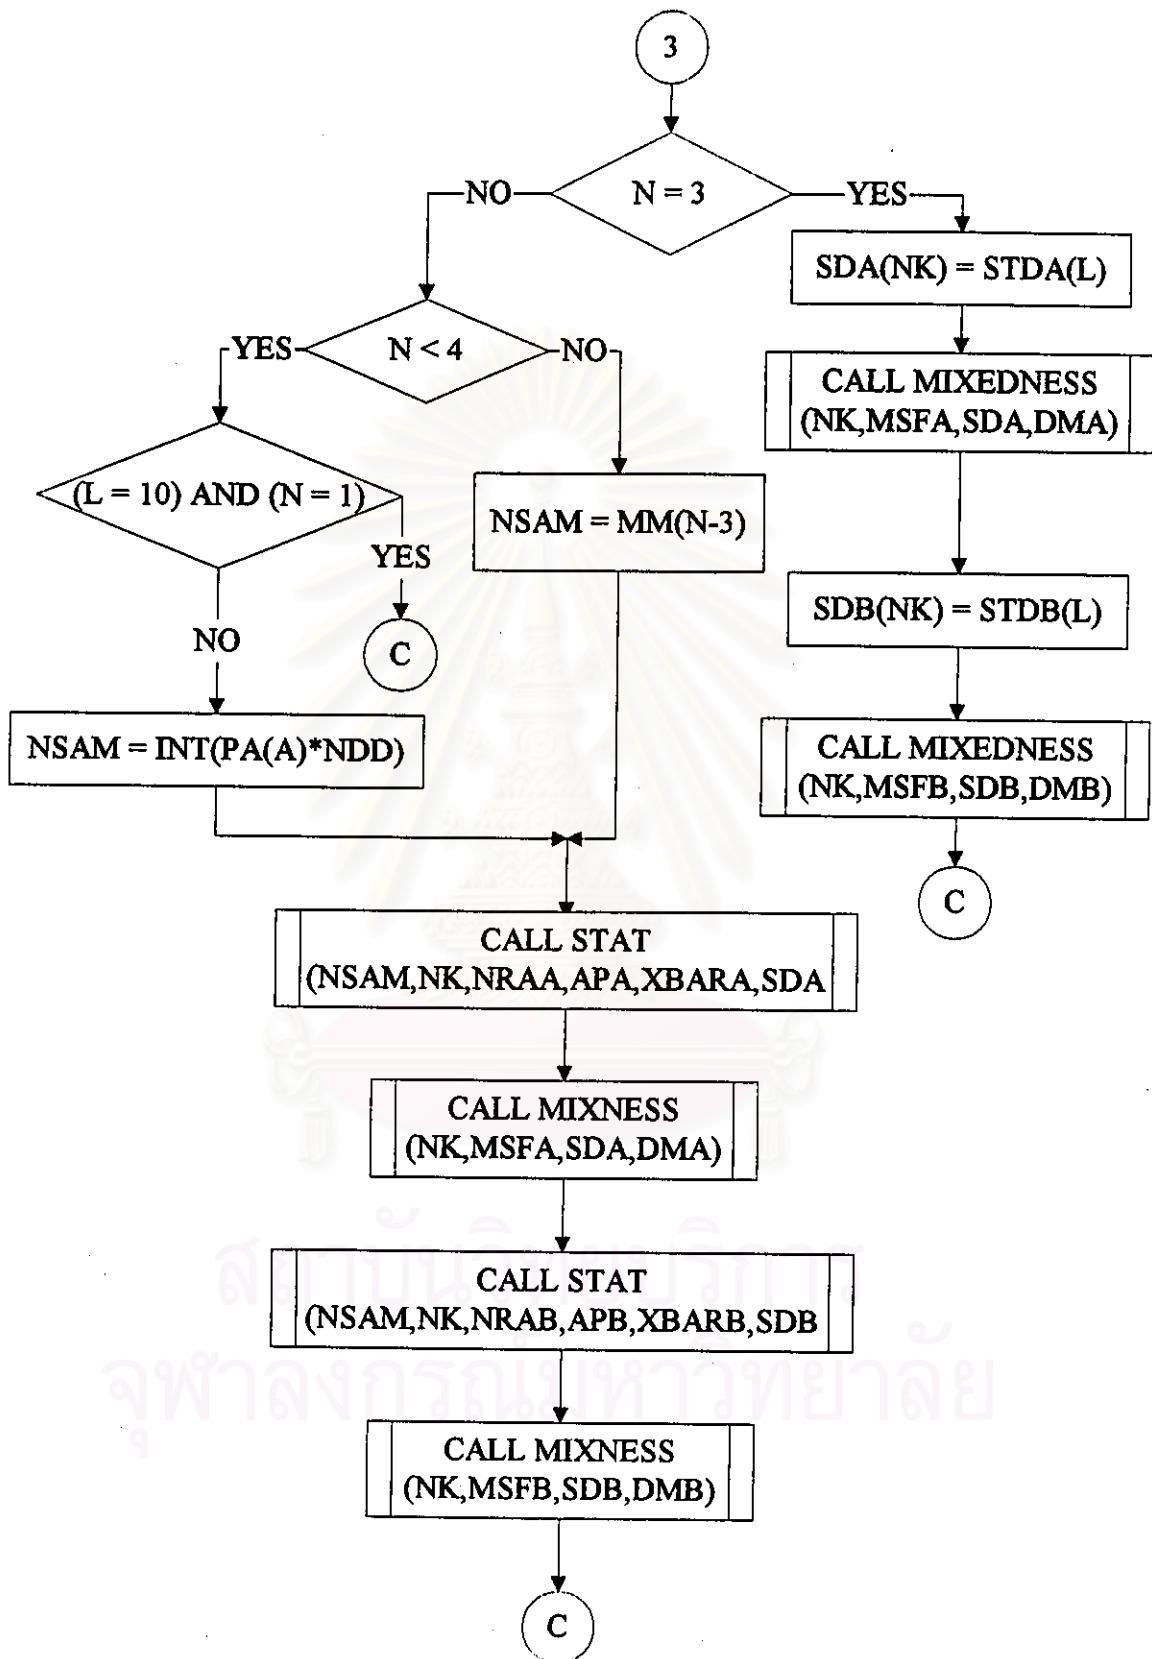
3

N = 3

NO

YES

SDA(NK) = STDA(L)

CALL MIXEDNESS (NK,MSFA,SDA,DMA)

N < 4

YES

NO

(L = 10) AND (N = 1)

YES

C

NO

NSAM = MM(N-3)

NSAM = INT(PA(A)*NDD)

SDB(NK) = STDB(L)

CALL MIXEDNESS (NK,MSFB,SDB,DMB)

C

CALL STAT (NSAM,NK,NRAA,APA,XBARA,SDA

CALL MIXNESS (NK,MSFA,SDA,DMA)

CALL STAT (NSAM,NK,NRAB,APB,XBARB,SDB

CALL MIXNESS (NK,MSFB,SDB,DMB)

C

สถาบันวิทยบริการ
จุฬาลงกรณ์มหาวิทยาลัย